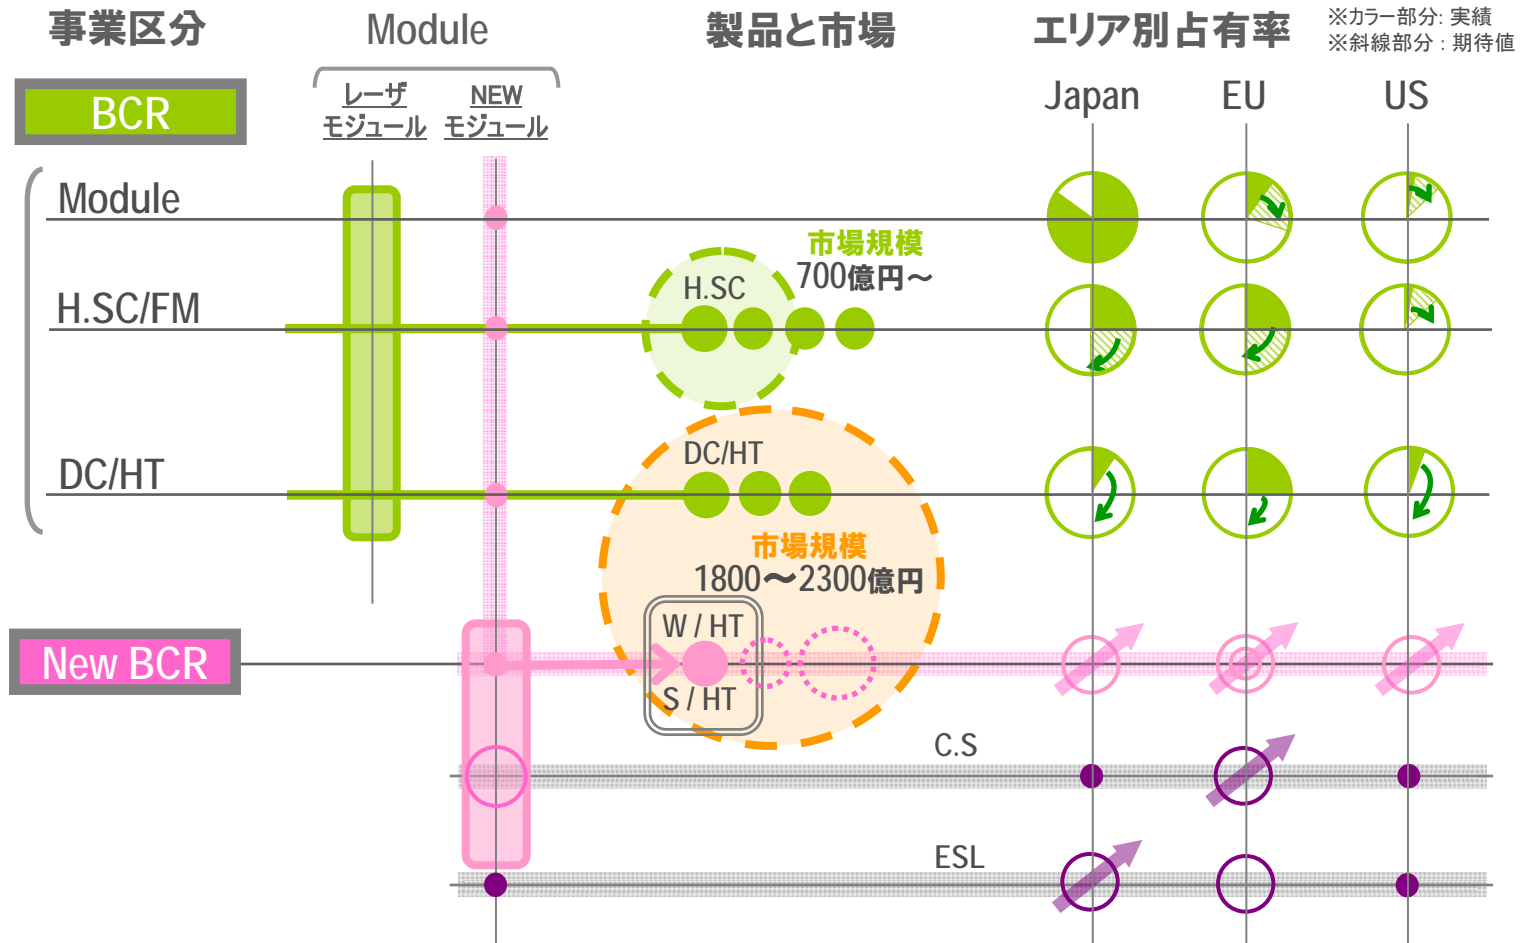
事業区分

Module

製品と市場

エリア別占有率

※カラー部分: 実績
※斜線部分 : 期待値

BCR

レーザ モジュール

NEW モジュール

Japan

EU

US

Module

H.SC/FM

H.SC

市場規模
700億円〜

DC/HT

DC/HT

市場規模
1800〜2300億円

New BCR

W / HT

S / HT

C.S

ESL